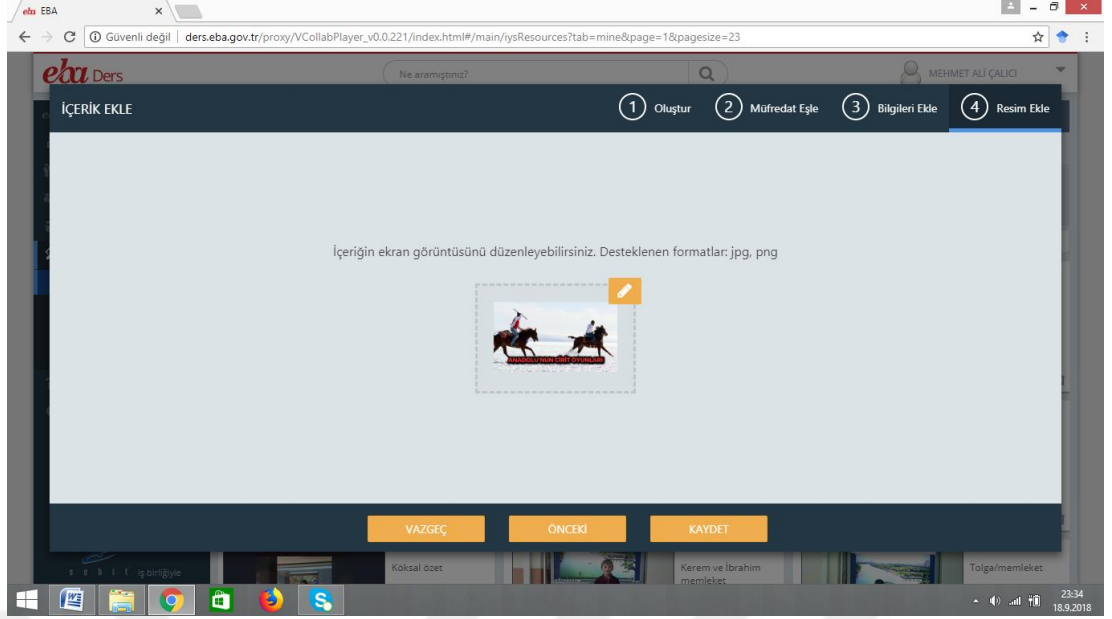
eba EBA

Güvenli değil | ders.eba.gov.tr/proxy/VCollabPlayer_v0.0.221/index.html#/main/iysResources?tab=mine&page=1&pagesize=23

eba Ders

Ne aramıştınız?

MEHMET ALİ ÇALICI

İÇERİK EKLE

1 Oluştur

2 Müfredat Eşle

3 Bilgileri Ekle

4 Resim Ekle

İçeriğin ekran görüntüsünü düzenleyebilirsiniz. Desteklenen formatlar: jpg, png

ANADOLU'NUN CİRİT OYUNLARI

VAZGEÇ

ÖNCEKİ

KAYDET

iş birliğiyle

Köksal özet

Kerem ve İbrahim memleket

Tolga/memleket

23:34
18.9.2018